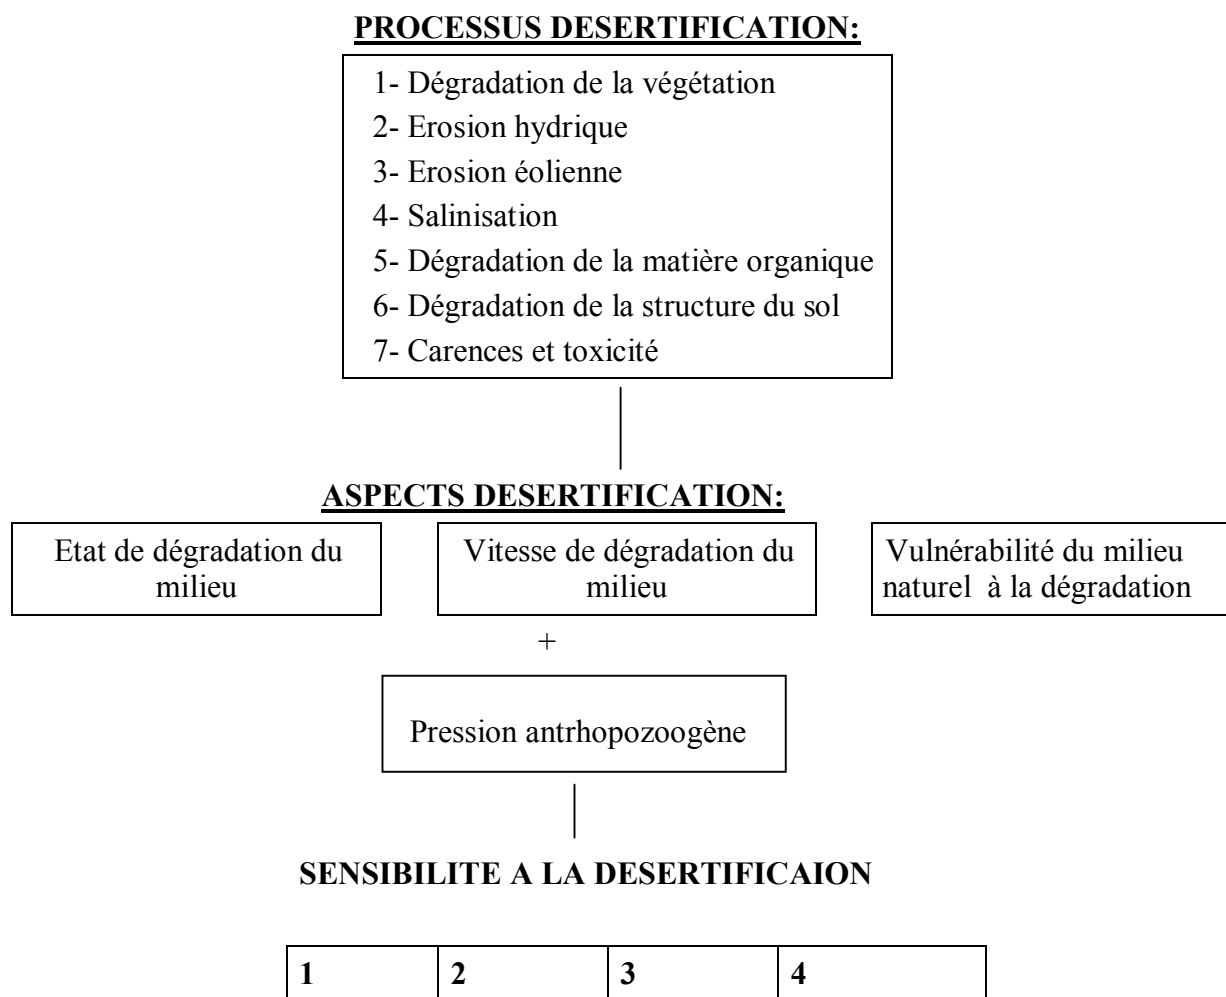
PROCESSUS DESERTIFICATION:

1- Dégradation de la végétation
2- Erosion hydrique
3- Erosion éolienne
4- Salinisation
5- Dégradation de la matière organique
6- Dégradation de la structure du sol
7- Carences et toxicité

ASPECTS DESERTIFICATION:

Etat de dégradation du milieu

Vitesse de dégradation du milieu

Vulnérabilité du milieu naturel à la dégradation

+

Pression antrhopozoogène

SENSIBILITE A LA DESERTIFICAION

| 1 | 2 | 3 | 4 |
|---|---|---|---|